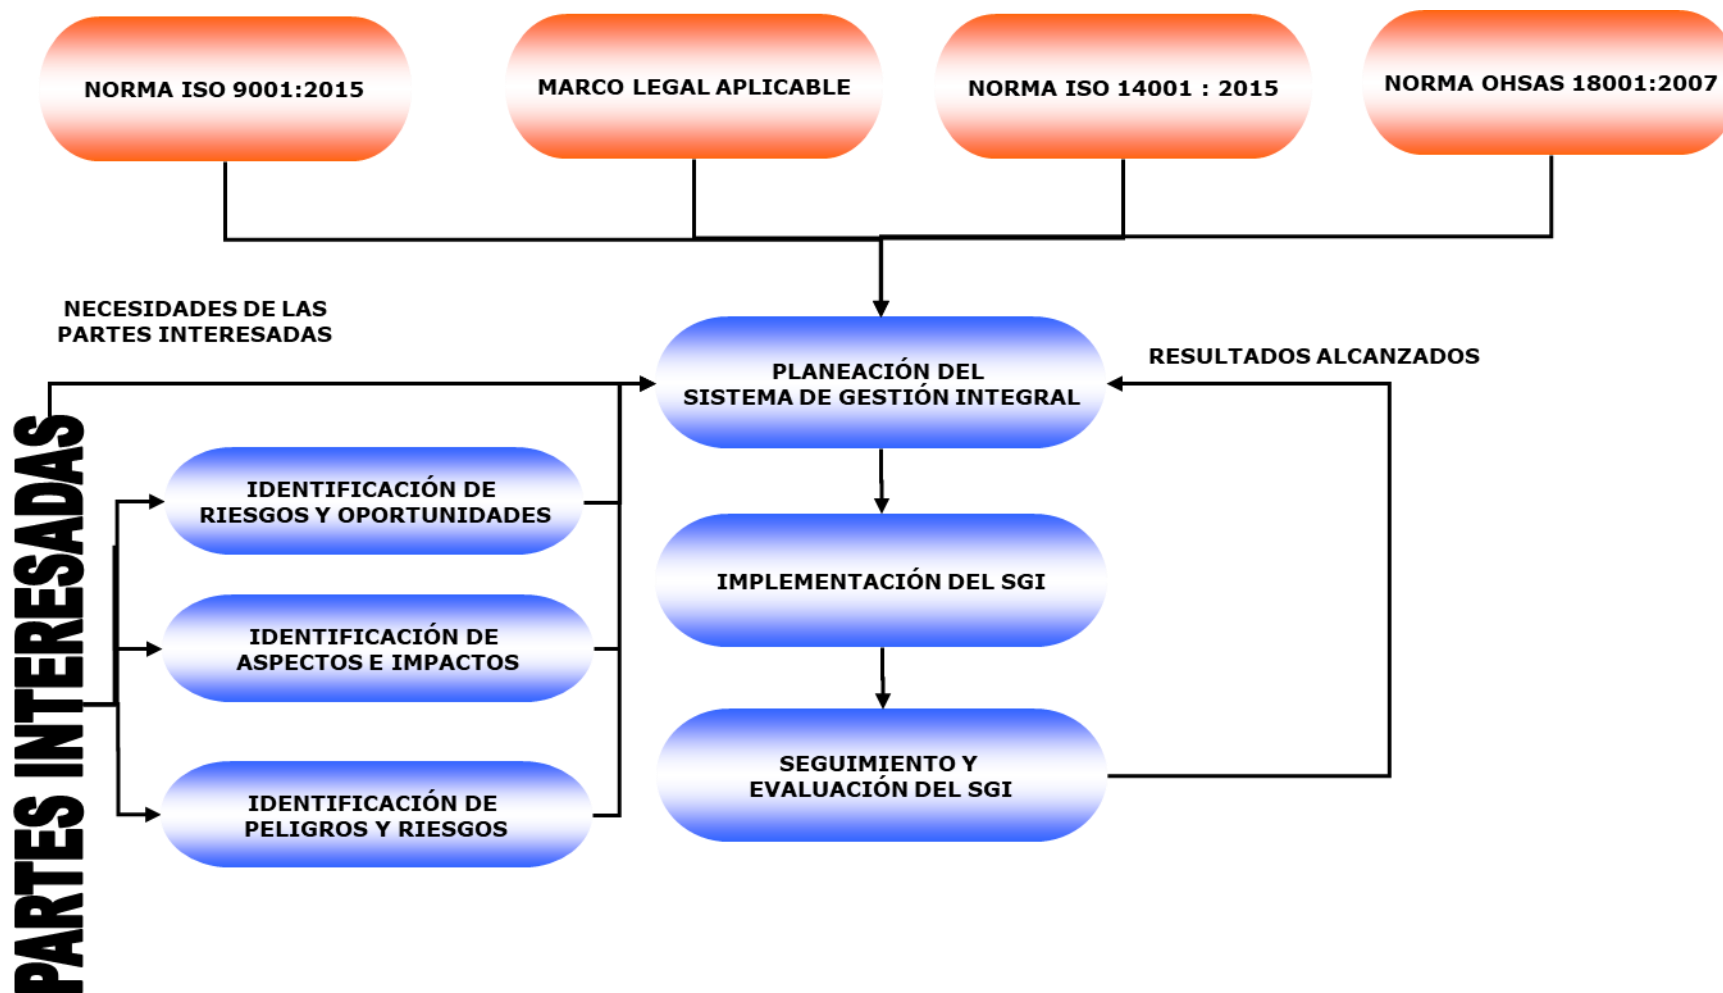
NORMA ISO 9001:2015

MARCO LEGAL APLICABLE

NORMA ISO 14001 : 2015

NORMA OHSAS 18001:2007

NECESIDADES DE LAS PARTES INTERESADAS

PLANEACIÓN DEL SISTEMA DE GESTIÓN INTEGRAL

RESULTADOS ALCANZADOS

PARTES INTERESADAS

IDENTIFICACIÓN DE RIESGOS Y OPORTUNIDADES

IDENTIFICACIÓN DE ASPECTOS E IMPACTOS

IDENTIFICACIÓN DE PELIGROS Y RIESGOS

IMPLEMENTACIÓN DEL SGI

SEGUIMIENTO Y EVALUACIÓN DEL SGI